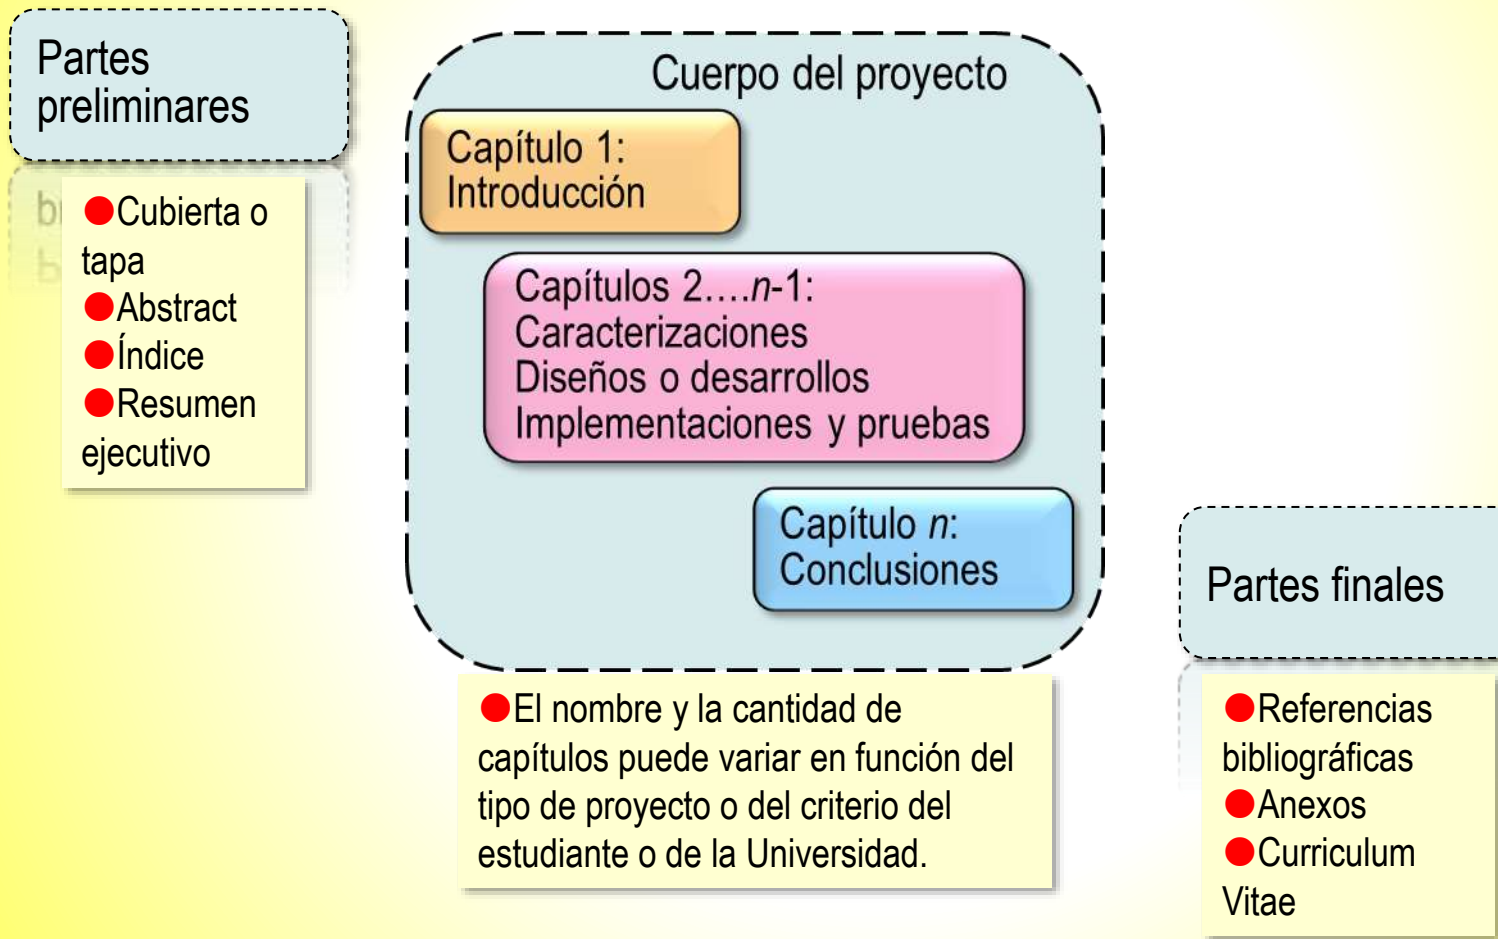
Partes preliminares

Cubierta o tapa
Abstract
Índice
Resumen ejecutivo

Cuerpo del proyecto

Capítulo 1:
Introducción

Capítulos 2….*n*-1:
Caracterizaciones
Diseños o desarrollos
Implementaciones y pruebas

Capítulo *n*:
Conclusiones

El nombre y la cantidad de capítulos puede variar en función del tipo de proyecto o del criterio del estudiante o de la Universidad.

Partes finales

Referencias bibliográficas
Anexos
Curriculum Vitae